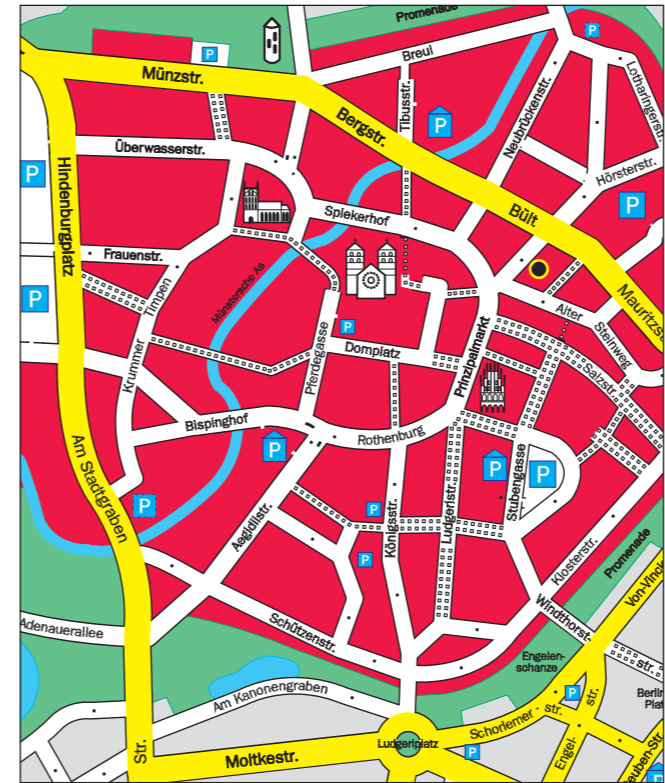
Promenade
P
Münzstr.
Breul
P
Tibusstr.
Neubrückenstr.
Lotharingerstr.
P
Bergstr.
Überwasserstr.
Hörsterstr.
P
Bült
P
Hindenburgplatz
Spiekerhof
Frauenstr.
Mauritzstr.
P
Münstersche Aa
Timpen
Alter
Steinweg
Krummer
P
Pferdegasse
Domplatz
Prinzipalmarkt
Salzstr.
Bispinghof
P
Rothenburg
Am Stadtgraben
P
P
P
P
Stubengasse
Aegidiistr.
Ludgeristr.
Königsstr.
P
Klosterstr.
Promenade
Von-Vincke-
Adenauerallee
Windthorststr.
Schützenstr.
Engelenschanze
Am Kanonengraben
str.
P
Berlin Platz
Str.
Schorlemer-str.
Ludgeriplatz
P
Engel-
Moltkestr.
Steuben-Str.